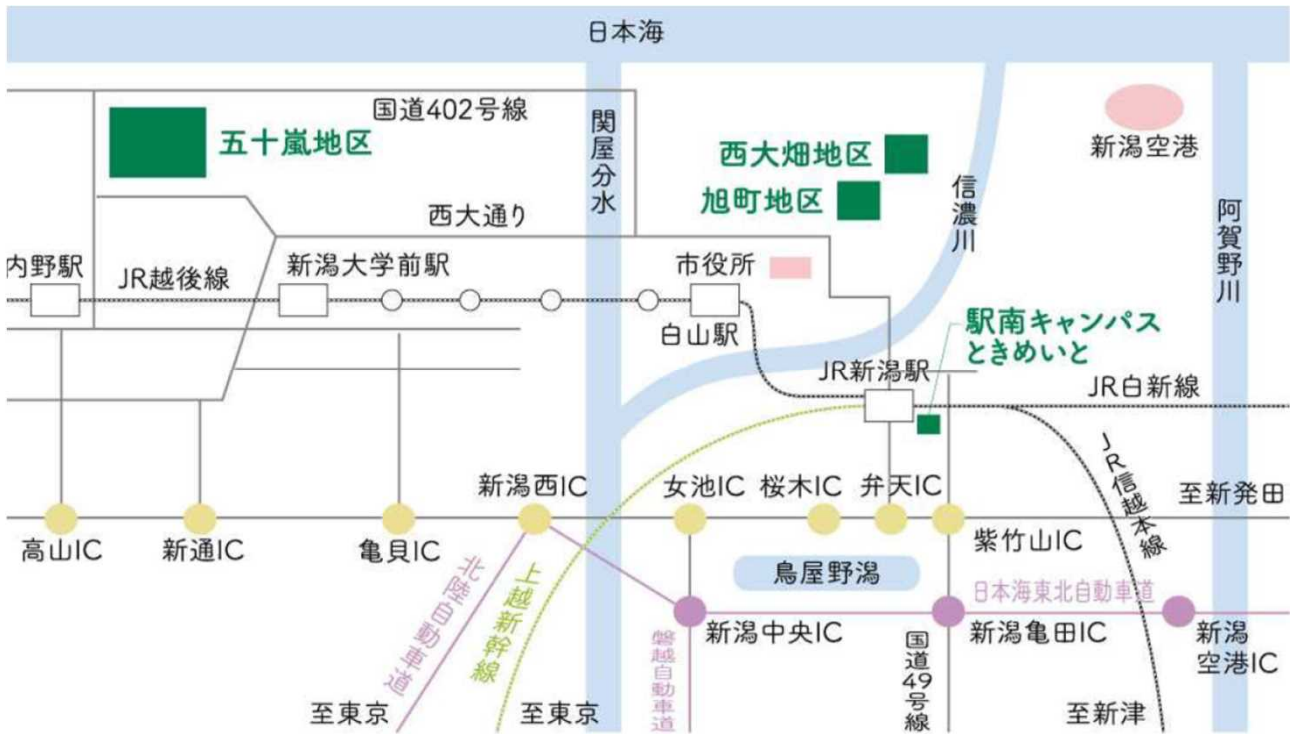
日本海

国道402号線

五十嵐地区

関屋分水

西大畑地区

旭町地区

新潟空港

信濃川

阿賀野川

西大通り

内野駅

JR越後線

新潟大学前駅

市役所

白山駅

駅南キャンパス ときめいと

JR新潟駅

JR白新線

JR信越本線

新潟西IC

女池IC

桜木IC

弁天IC

至新発田

高山IC

新通IC

亀貝IC

紫竹山IC

鳥屋野潟

北陸自動車道

上越新幹線

日本海東北自動車道

新潟中央IC

新潟亀田IC

新潟空港IC

磐越自動車道

国道49号線

至東京

至東京

至新津